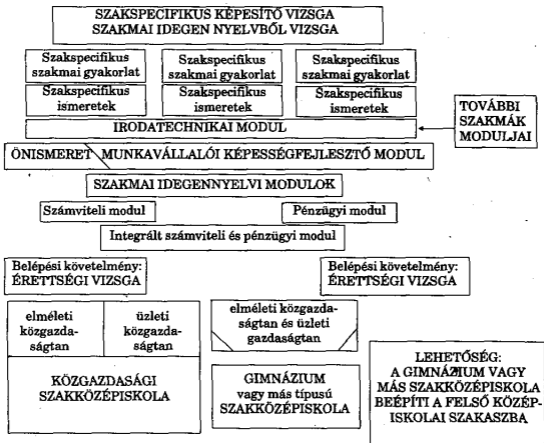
SZAKSPECIFIKUS KÉPESÍTŐ VIZSGA
SZAKMAI IDEGEN NYELVBŐL VIZSGA

Szakspecifikus szakmai gyakorlat

Szakspecifikus szakmai gyakorlat

Szakspecifikus szakmai gyakorlat

Szakspecifikus ismeretek

Szakspecifikus ismeretek

Szakspecifikus ismeretek

TOVÁBBI SZAKMÁK MODULJAI

IRODATECHNIKAI MODUL

ÖNISMERET MUNKAVÁLLALÓI KÉPESSÉGFEJLESZTŐ MODUL

SZAKMAI IDEGENNYELVI MODULOK

Számviteli modul

Pénzügyi modul

Integrált számviteli és pénzügyi modul

Belépési követelmény: ÉRETTSÉGI VIZSGA

Belépési követelmény: ÉRETTSÉGI VIZSGA

elméleti közgazdaságtan

üzleti közgazdaságtan

elméleti közgazdaságtan és üzleti gazdaságtan

KÖZGAZDASÁGI SZAKKÖZÉPISKOLA

GIMNÁZIUM vagy más típusú SZAKKÖZÉPISKOLA

LEHETŐSÉG: A GIMNÁZIUM VAGY MÁS SZAKKÖZÉPISKOLA BEÉPÍTI A FELSŐ KÖZÉPISKOLAI SZAKASZBA